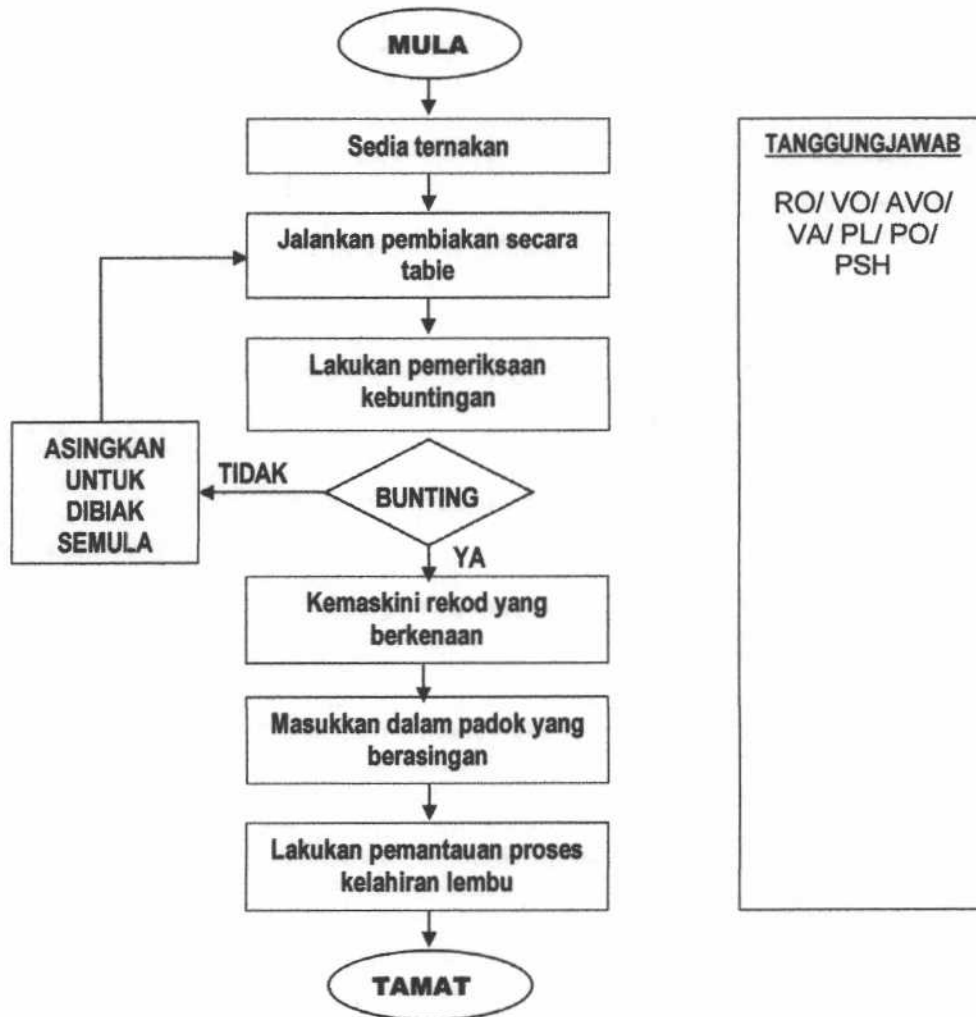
MULA

Sedia ternakan

Jalankan pembiakan secara tabie

Lakukan pemeriksaan kebuntingan

BUNTING

TIDAK

ASINGKAN UNTUK DIBIAK SEMULA

YA

Kemaskini rekod yang berkenaan

Masukkan dalam padok yang berasingan

Lakukan pemantauan proses kelahiran lembu

TAMAT

TANGGUNGJAWAB

RO/ VO/ AVO/ VA/ PL/ PO/ PSH